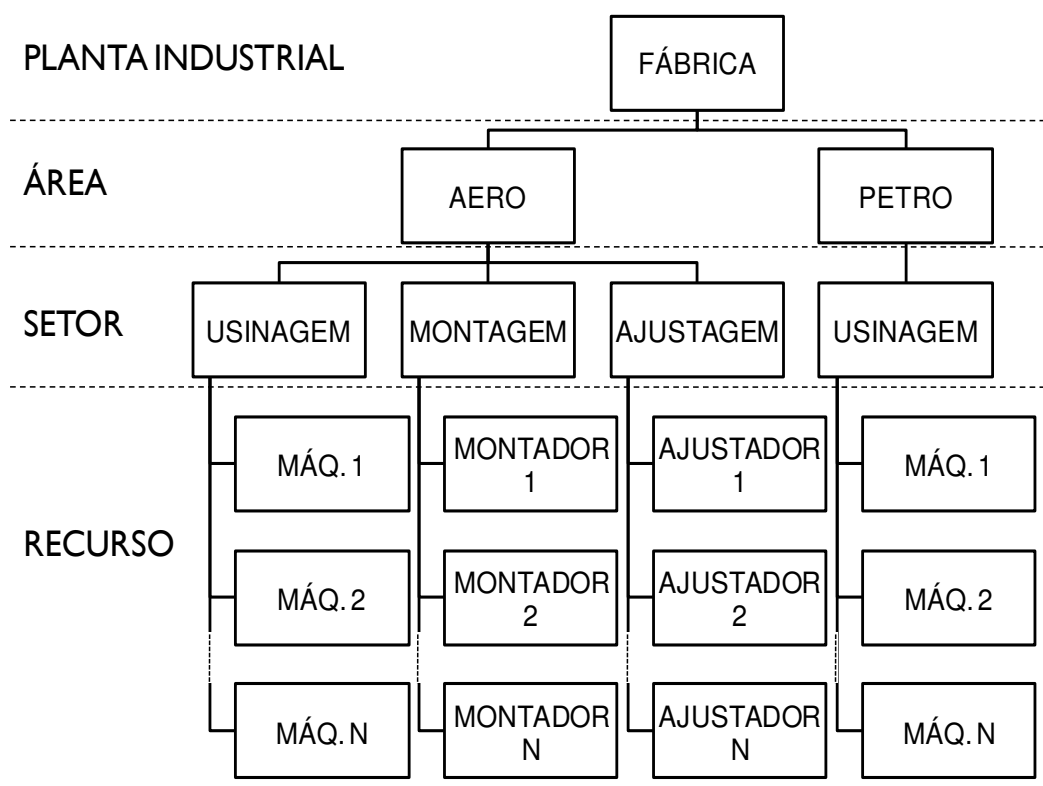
PLANTA INDUSTRIAL

FÁBRICA

ÁREA

AERO

PETRO

SETOR

USINAGEM

MONTAGEM

AJUSTAGEM

USINAGEM

RECURSO

MÁQ. 1

MÁQ. 2

MÁQ. N

MONTADOR 1

MONTADOR 2

MONTADOR N

AJUSTADOR 1

AJUSTADOR 2

AJUSTADOR N

MÁQ. 1

MÁQ. 2

MÁQ. N